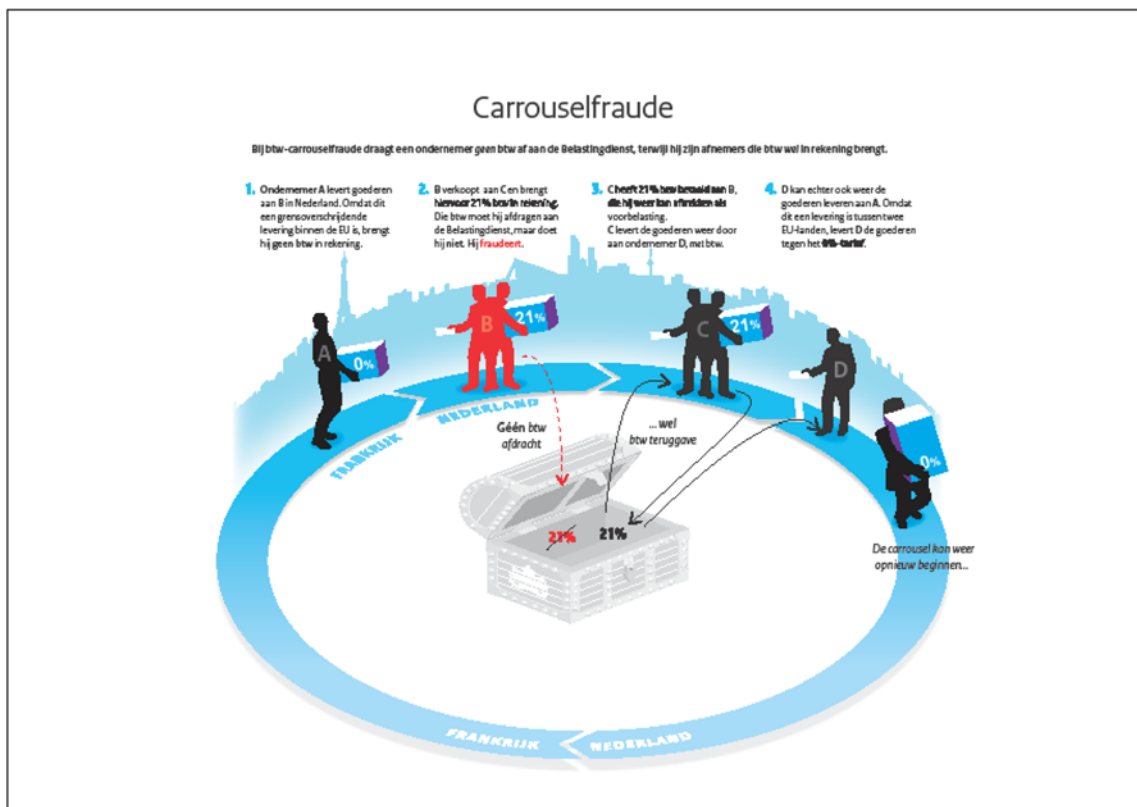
Carrouselfraude

Bij btw-carrouselfraude draagt een ondernemer geen btw af aan de Belastingdienst, terwijl hij zijn afnemers die btw wel in rekening brengt.

1. Ondernemer A levert goederen aan B in Nederland. Omdat dit een grensoverschrijdende levering binnen de EU is, brengt hij geen btw in rekening.

2. B verkoopt aan C en brengt hiervoor 21% btw in rekening. Die btw moet hij afdragen aan de Belastingdienst, maar doet hij niet. Hij fraudeert.

3. C heeft 21% btw betaald aan B, die hij weer kan aftrekken als voorbelasting. C levert de goederen weer door aan ondernemer D, met btw.

4. D kan echter ook weer de goederen leveren aan A. Omdat dit een levering is tussen twee EU-landen, levert D de goederen tegen het 0%-tarief.

A
0%
B
21%
C
21%
D
0%

FRANKRIJK
NEDERLAND

Géén btw afdracht

... wel btw teruggave

21%
21%

De carrousel kan weer opnieuw beginnen...

FRANKRIJK
NEDERLAND